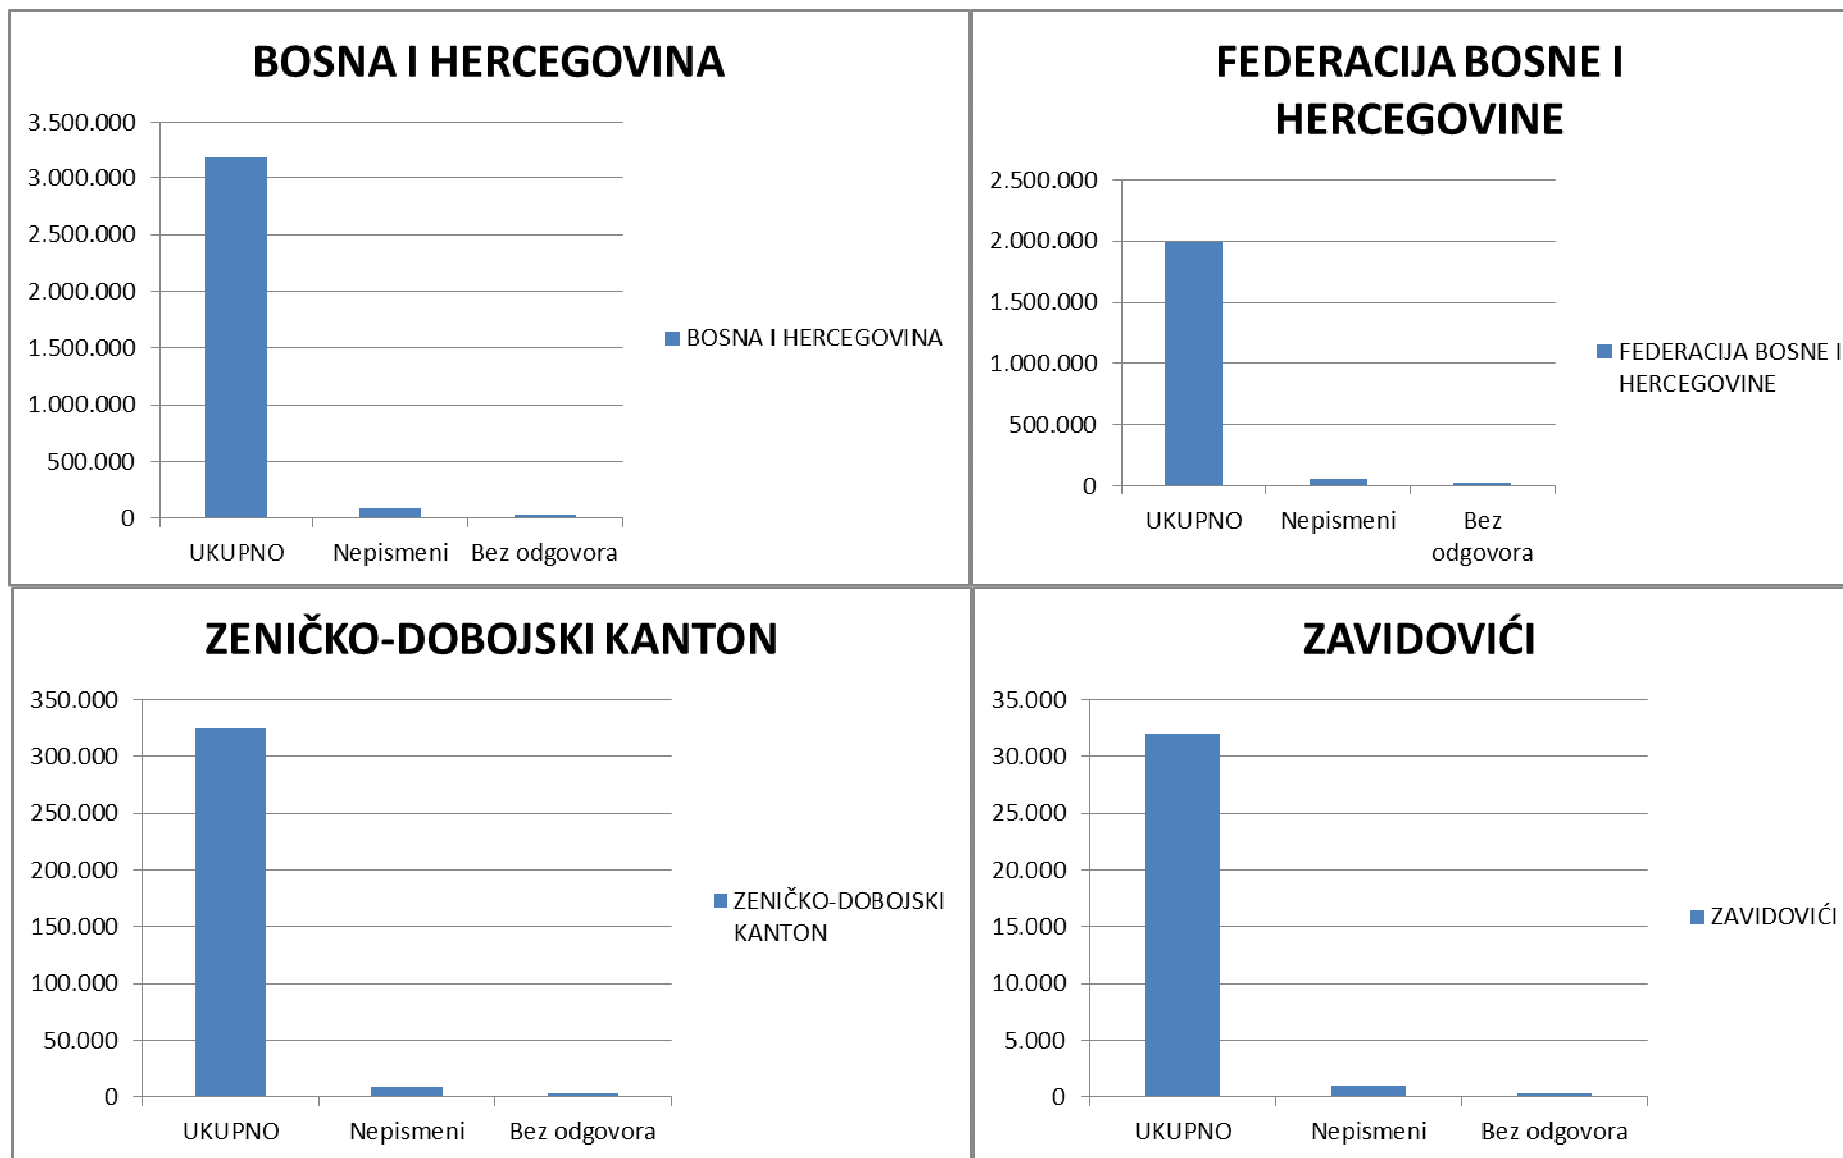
BOSNA I HERCEGOVINA

3.500.000
3.000.000
2.500.000
2.000.000
1.500.000
1.000.000
500.000
0

UKUPNO Nepismeni Bez odgovora

BOSNA I HERCEGOVINA

FEDERACIJA BOSNE I HERCEGOVINE

2.500.000
2.000.000
1.500.000
1.000.000
500.000
0

UKUPNO Nepismeni Bez odgovora

FEDERACIJA BOSNE I HERCEGOVINE

ZENIČKO-DOBOJSKI KANTON

350.000
300.000
250.000
200.000
150.000
100.000
50.000
0

UKUPNO Nepismeni Bez odgovora

ZENIČKO-DOBOJSKI KANTON

ZAVIDOVIĆI

35.000
30.000
25.000
20.000
15.000
10.000
5.000
0

UKUPNO Nepismeni Bez odgovora

ZAVIDOVIĆI